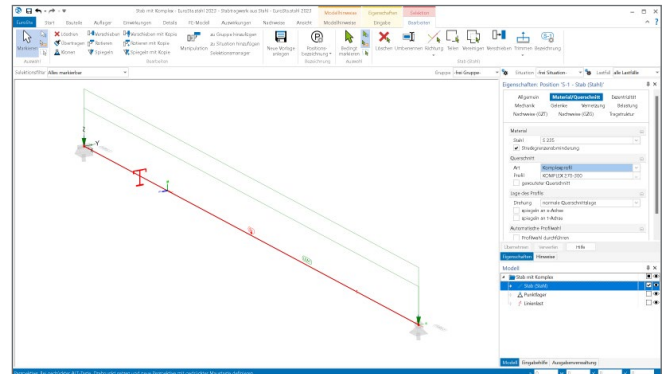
Stab mit Komplex - EuroStatik 2023 - Stahlträger aus Stahl - EuroStatik 2023

Modellnetz | Eigenschaften | Grafik

Gemeine | Start | Bauteile | Auflager | Einwirkungen | Details | FE-Modell | Auswertungen | Nachweise | Ansicht | Modellnetzwerk | Eingabe | Bearbeiten

Markieren | Löschen | Übertragen | Bewegen | Verschieben | Drehen | Spiegeln | Verschieben mit Kopie | Drehen mit Kopie | Spiegeln mit Kopie | Manipulation | zu Gruppe hinzufügen | zu Situation hinzufügen | Gruppenmanager | Neue Vorlage anlegen | Positions-Zuordnung | Bedingt markieren | Löschen | Umbenennen | Richtung | Teilen | Vereinigen | Verschneiden | Trimmen | Bezeichnung

Auswahl | Bearbeiten | Stab (Stahl)

Selektionsfilter | Alles markierbar

Gruppe | frei Gruppen | Situation | frei Situation | Lastfall | alle Lastfälle

Eigenschaften: Position S-1 - Stab (Stahl)

Allgemein | Material/Querschnitt | Bauelement | Mechanik | Gelenke | Vernetzung | Belastung | Nachweise (GZT) | Nachweise (GZG) | Tragstruktur

Material
Stahl | S 235
Streckgrenzenabminderung

Querschnitt
Art | Komplexprofil
Profil | KOMP [DX 270-300]
gevouteter Querschnitt

Lage der Profile
Drehung | normale Querschnittslage
spiegeln an z-Achse
spiegeln an y-Achse

Automatische Profilwahl
Profilwahl durchführen

Übernehmen | Verwerfen | Hilfe

Eigenschaften | Hinweise

Modell
Stab mit Komplex
Stab (Stahl)
Punktlager
Linienlast

Modell | Eingabehilfe | Ausgabenverwaltung